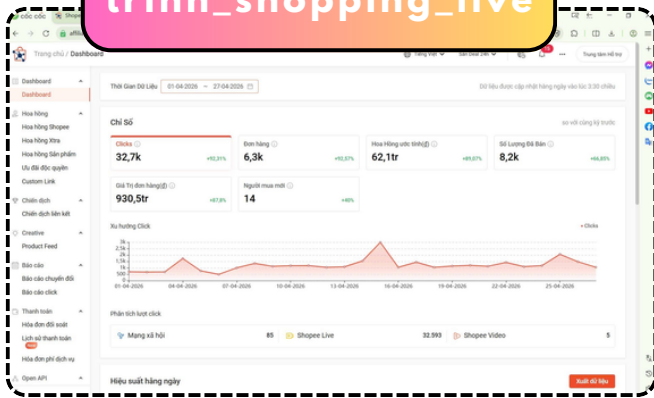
trinh_shopping_live

Trang chủ / Dashboard

Tiếng Việt

Trung tâm Hỗ trợ

Dashboard
Dashboard
Hoa hồng
Hoa hồng Shopee
Hoa hồng Xtra
Hoa hồng Sản phẩm
Ưu đãi độc quyền
Custom Link
Chiến dịch
Chiến dịch liên kết
Creative
Product Feed
Báo cáo
Báo cáo chuyển đổi
Báo cáo click
Thanh toán
Hóa đơn đối soát
Lịch sử thanh toán
Hóa đơn phí dịch vụ
Open API

Thời Gian Dữ Liệu 01-04-2026 → 27-04-2026

Dữ liệu được cập nhật hàng ngày vào lúc 3:30 chiều

Chỉ Số

so với cùng kỳ trước

| Clicks | Đơn hàng | Hoa Hồng ước tính(₫) | Số Lượng Đã Bán |
|---|---|---|---|
| 32,7k +92,31% | 6,3k +92,57% | 62,1tr +85,07% | 8,2k +66,85% |

| Giá Trị đơn hàng(₫) | Người mua mới |
|---|---|
| 930,5tr +97,8% | 14 +40% |

Xu hướng Click

Clicks

3k 2,5k 2k 1,5k 1k 500 0

01-04-2026 04-04-2026 07-04-2026 10-04-2026 13-04-2026 16-04-2026 19-04-2026 22-04-2026 25-04-2026

Phân tích lượt click

Mạng xã hội 85
Shopee Live 32.593
Shopee Video 5

Hiệu suất hàng ngày

Xuất dữ liệu